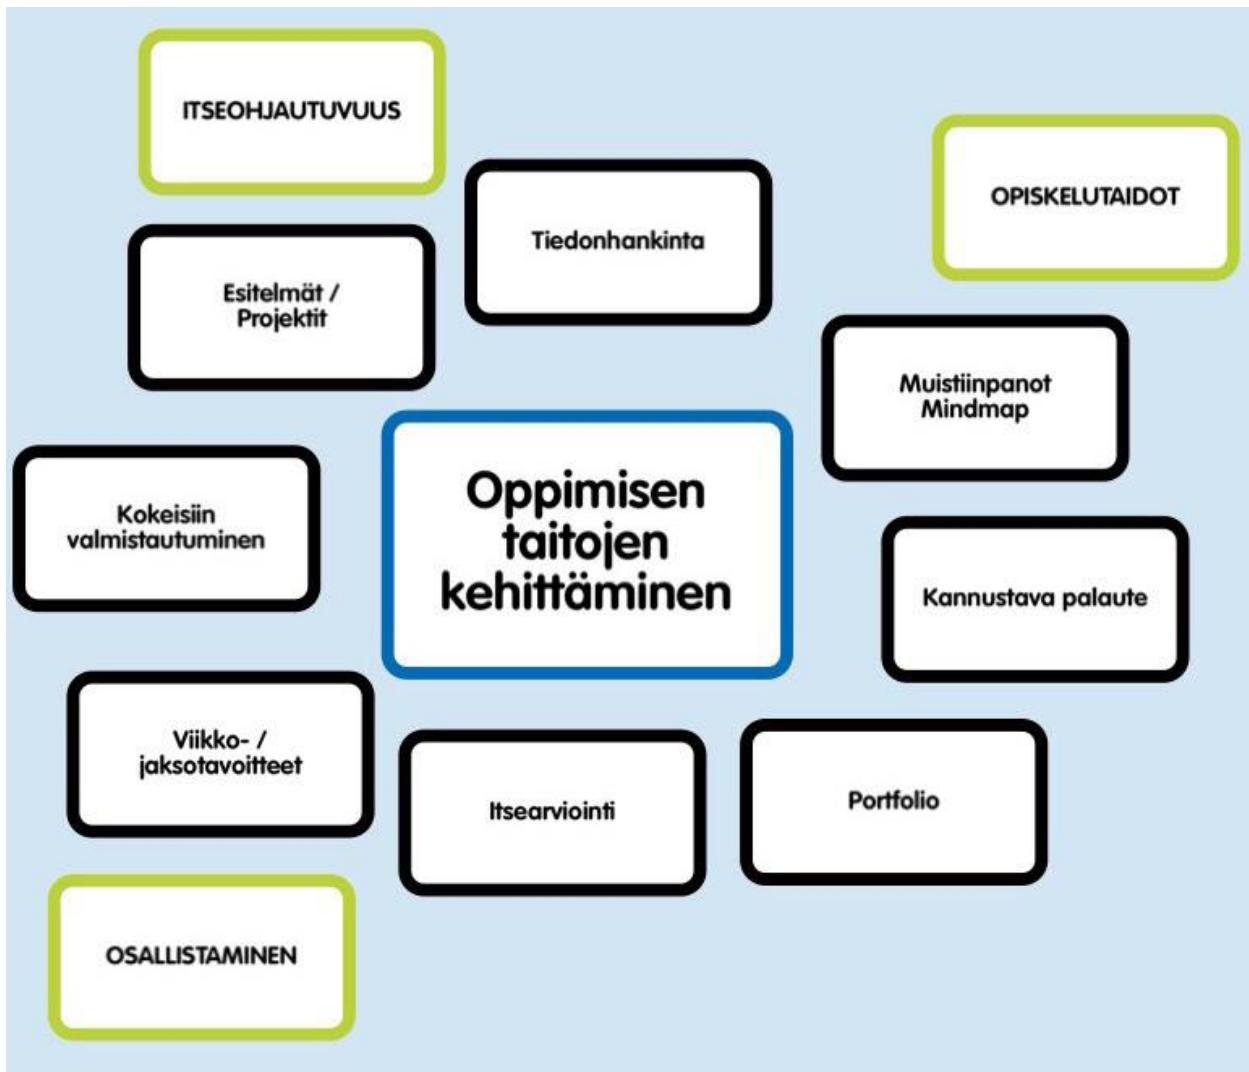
ITSEOHJAUTUVUUS

Tiedonhankinta

OPISKELUTAIDOT

Esitelmät / Projektit

Muistiinpanot Mindmap

Oppimisen taitojen kehittäminen

Kokeisiin valmistautuminen

Kannustava palaute

Viikko- / jaksotavoitteet

Itsearviointi

Portfolio

OSALLISTAMINEN